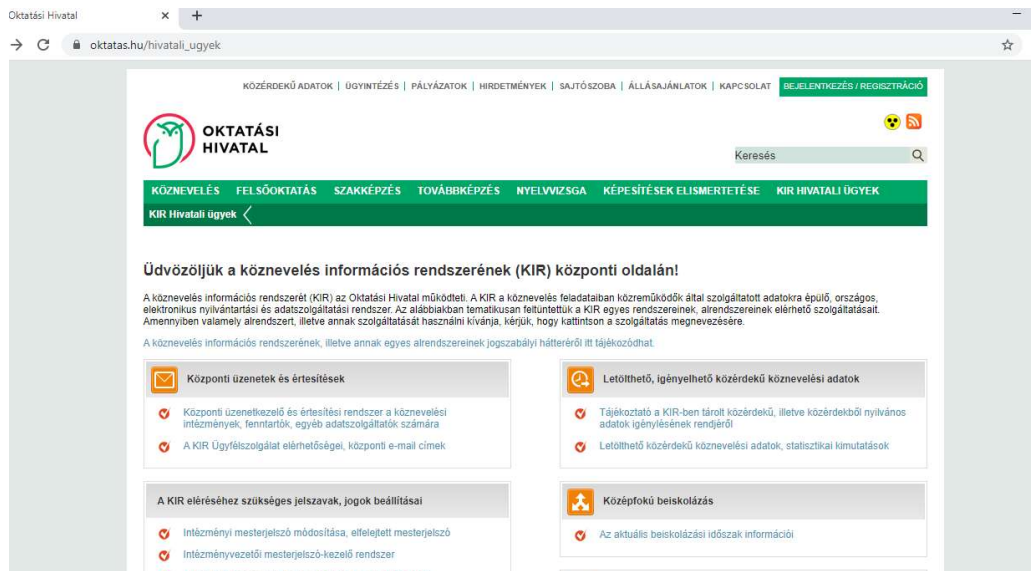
Oktatási Hivatal × +

oktatas.hu/hivatali_ugyek

KÖZÉRDEKŰ ADATOK | ÜGYINTÉZÉS | PÁLYÁZATOK | HIRDETMÉNYEK | SAJTÓSZOBA | ÁLLÁSAJÁNLATOK | KAPCSOLAT BEJELENTKEZÉS / REGISZTRÁCIÓ

OKTATÁSI HIVATAL

Keresés

KÖZNEVELÉS FELSŐOKTATÁS SZAKKÉPZÉS TOVÁBBKÉPZÉS NYELVVIZSGA KÉPESÍTÉSEK ELISMERTETÉSE KIR HIVATALI ÜGYEK

KIR Hivatali ügyek

Üdvözöljük a köznevelés információs rendszerének (KIR) központi oldalán!

A köznevelés információs rendszerét (KIR) az Oktatási Hivatal működteti. A KIR a köznevelés feladataiban közreműködők által szolgáltatott adatokra épülő, országos, elektronikus nyilvántartási és adatszolgáltatási rendszer. Az alábbiakban tematikusan feltüntettük a KIR egyes rendszereinek, alrendszereinek elérhető szolgáltatásait. Amennyiben valamely alrendszert, illetve annak szolgáltatását használni kívánja, kérjük, hogy kattintson a szolgáltatás megnevezésére.

A köznevelés információs rendszerének, illetve annak egyes alrendszereinek jogszabályi hátteréről itt tájékozódhat.

Központi üzenetek és értesítések

Központi üzenetkezelő és értesítési rendszer a köznevelési intézmények, fenntartók, egyéb adatszolgáltatók számára

A KIR Ügyfélszolgálat elérhetőségei, központi e-mail címek

Letölthető, igényelhető közérdekű köznevelési adatok

Tájékoztató a KIR-ben tárolt közérdekű, illetve közérdekből nyilvános adatok igénylésének rendjéről

Letölthető közérdekű köznevelési adatok, statisztikai kimutatások

A KIR eléréséhez szükséges jelszavak, jogok beállításai

Intézményi mesterjelszó módosítása, elfelejtett mesterjelszó

Intézményvezetői mesterjelszó-kezelő rendszer

Középfokú beiskolázás

Az aktuális beiskolázási időszak információi